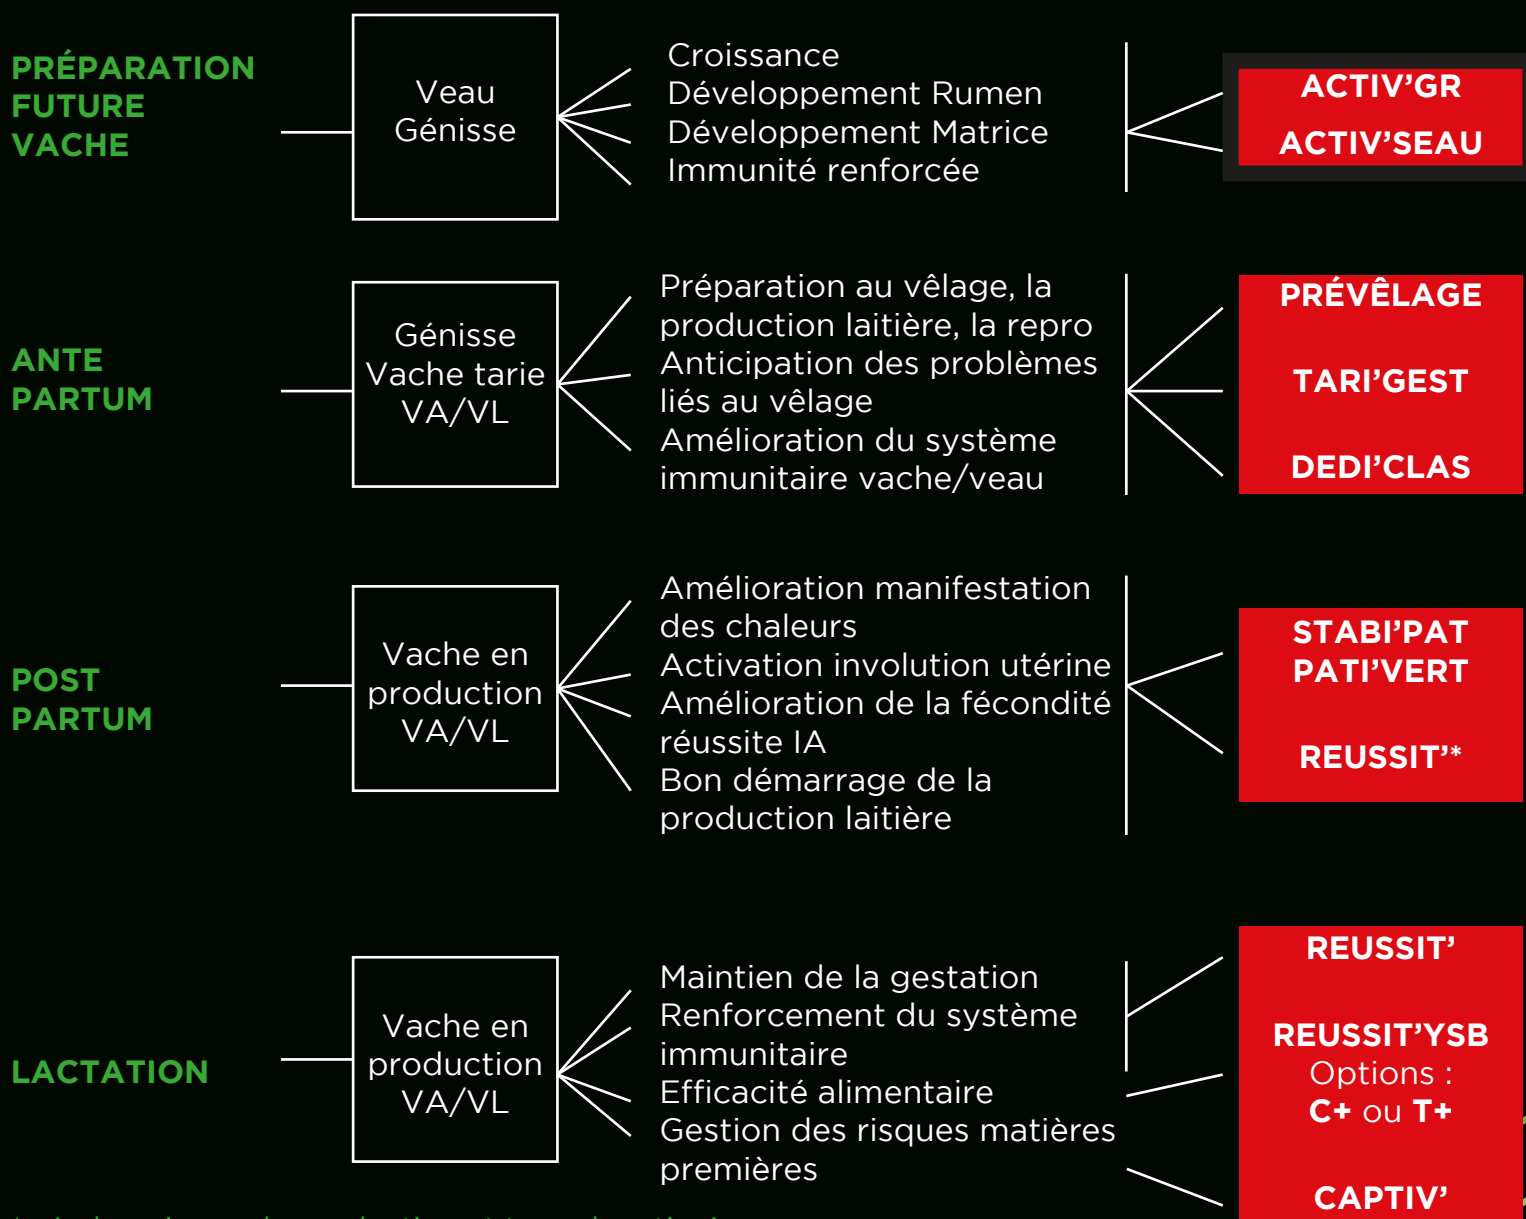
PRÉPARATION FUTURE VACHE

Veau
Génisse

Croissance
Développement Rumen
Développement Matrice
Immunité renforcée

ACTIV'GR

ACTIV'SEAU

ANTE PARTUM

Génisse
Vache tarie
VA/VL

Préparation au vêlage, la production laitière, la repro
Anticipation des problèmes liés au vêlage
Amélioration du système immunitaire vache/veau

PRÉVÊLAGE

TARI'GEST

DEDI'CLAS

POST PARTUM

Vache en production
VA/VL

Amélioration manifestation des chaleurs
Activation involution utérine
Amélioration de la fécondité réussite IA
Bon démarrage de la production laitière

STABI'PAT
PATI'VERT

REUSSIT'*

LACTATION

Vache en production
VA/VL

Maintien de la gestation
Renforcement du système immunitaire
Efficacité alimentaire
Gestion des risques matières premières

REUSSIT'

REUSSIT'YSB
Options :
C+ ou T+

CAPTIV'

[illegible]